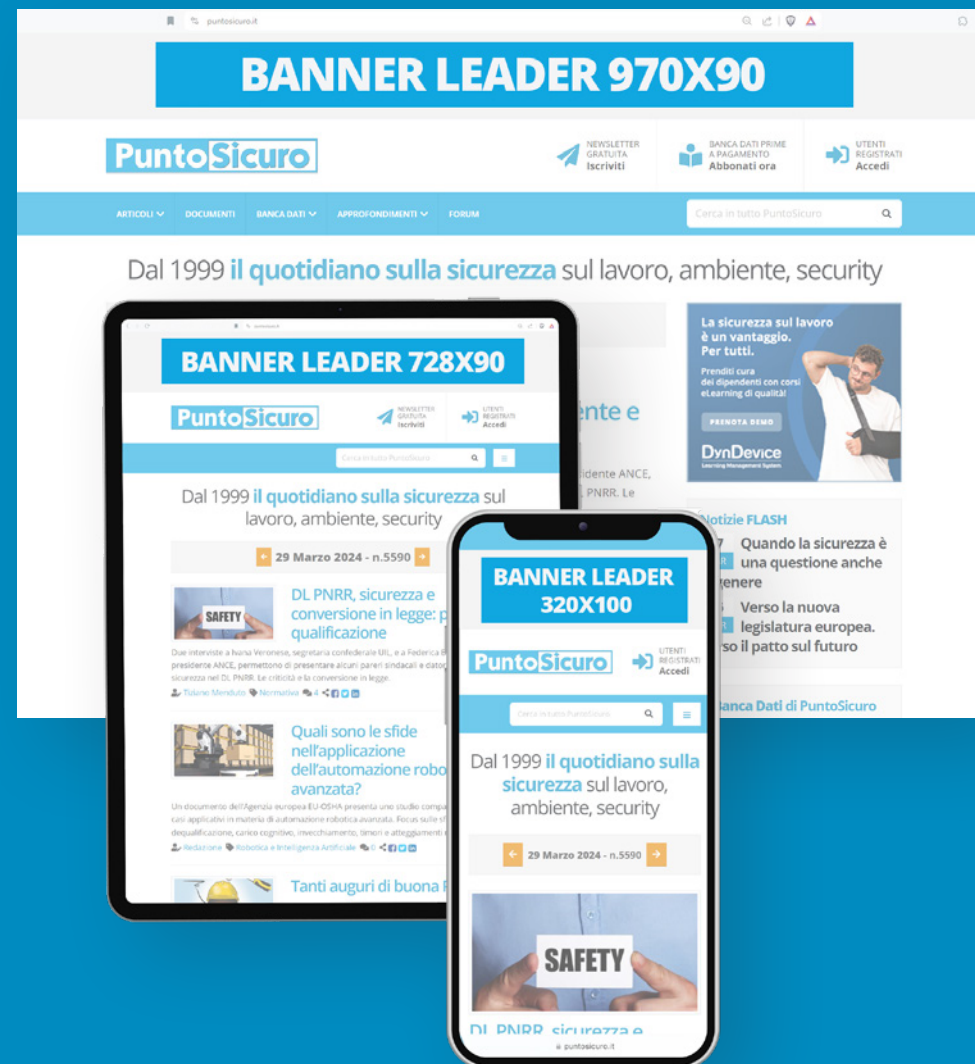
puntosicuro.it

BANNER LEADER 970X90

PuntoSicuro

NEWSLETTER GRATUITA Iscriviti

BANCA DATI PRIME A PAGAMENTO Abbonati ora

UTENTI REGISTRATI Accedi

ARTICOLI DOCUMENTI BANCA DATI APPROFONDIMENTI FORUM

Cerca in tutto PuntoSicuro

Dal 1999 il quotidiano sulla sicurezza sul lavoro, ambiente, security

La sicurezza sul lavoro è un vantaggio. Per tutti.

Prenditi cura dei dipendenti con corsi eLearning di qualità!

PRENOTA DEMO

DynDevice
Learning Management System

Notizie FLASH

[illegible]7 Quando la sicurezza è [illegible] una questione anche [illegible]genere

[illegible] Verso la nuova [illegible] legislatura europea. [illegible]so il patto sul futuro

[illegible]anca Dati di PuntoSicuro

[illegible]nte e

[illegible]idente ANCE, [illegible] PNRR. Le

BANNER LEADER 728X90

PuntoSicuro

NEWSLETTER GRATUITA Iscriviti

UTENTI REGISTRATI Accedi

Cerca in tutto PuntoSicuro

Dal 1999 il quotidiano sulla sicurezza sul lavoro, ambiente, security

29 Marzo 2024 - n.5590

SAFETY

DL PNRR, sicurezza e conversione in legge: p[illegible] qualificazione

Due interviste a Ivana Veronese, segretaria confederale UIL, e a Federica B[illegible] presidente ANCE, permettono di presentare alcuni pareri sindacali e dator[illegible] sicurezza nel DL PNRR. Le criticità e la conversione in legge.

Tiziano Menduto Normative 4

Quali sono le sfide nell'applicazione dell'automazione robo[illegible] avanzata?

Un documento dell'Agenzia europea EU-OSHA presenta uno studio compa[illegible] casi applicativi in materia di automazione robotica avanzata. Focus sulle sf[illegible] dequalificazione, carico cognitivo, invecchiamento, timori e atteggiamenti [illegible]

Redazione Robotica e Intelligenza Artificiale 0

Tanti auguri di buona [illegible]

BANNER LEADER 320X100

PuntoSicuro

UTENTI REGISTRATI Accedi

Cerca in tutto PuntoSicuro

Dal 1999 il quotidiano sulla sicurezza sul lavoro, ambiente, security

29 Marzo 2024 - n.5590

SAFETY

DL PNRR, sicurezza e

puntosicuro.it